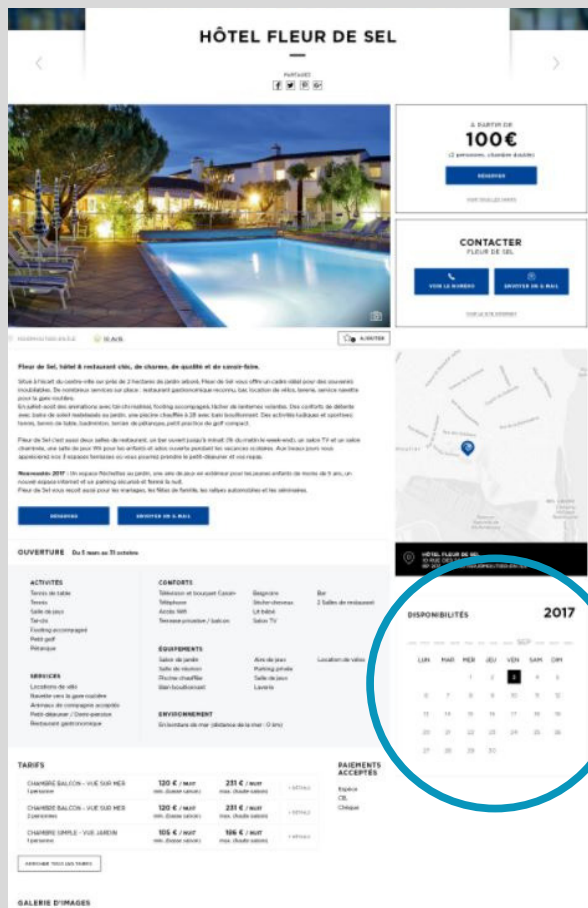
HÔTEL FLEUR DE SEL

PARTAGEZ

À PARTIR DE
100€
(2 personnes, chambre double)

RÉSERVER

CONTACTER
FLEUR DE SEL

VOIR LE NUMÉRO

ENVOYER UN E-MAIL

Fleur de Sel, hôtel & restaurant chic, de charme, de qualité et de savoir-faire.

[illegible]

RÉSERVER

ENVOYER UN E-MAIL

OUVERTURE Du 5 mars au 31 octobre

ACTIVITÉS
Tennis de table
Tennis
Salle de jeux
Sur site
Footing accompagné
Petit golf
Pétanque

CONFORTS
Télévision et bouquet Canal+
Téléphone
Accès Wifi
Terrasse privative / balcon
Baignoire
Sèche-cheveux
Lit bébé
Salon TV
Bar
2 Salles de restaurant

SERVICES
Locations de vélo
Navette vers la gare routière
Animaux de compagnie acceptés
Petit-déjeuner / Demi-pension
Restaurant gastronomique

ÉQUIPEMENTS
Salon de jardin
Salle de réunion
Piscine chauffée
Bain bouillonnant
Aire de jeux
Parking privé
Salle de jeux
Laverie
Location de vélos

ENVIRONNEMENT
En bordure de mer (distance de la mer : 0 km)

HÔTEL FLEUR DE SEL

DISPONIBILITÉS 2017

SEP

| LUN | MAR | MER | JEU | VEN | SAM | DIM |
|---|---|---|---|---|---|---|
| | | | | 1 | 2 | 3 |
| 4 | 5 | 6 | 7 | 8 | 9 | 10 |
| 11 | 12 | 13 | 14 | 15 | 16 | 17 |
| 18 | 19 | 20 | 21 | 22 | 23 | 24 |
| 25 | 26 | 27 | 28 | 29 | 30 | |

TARIFS

| CHAMBRE BALCON - VUE SUR MER 1 personne | 120 € / NUIT | 231 € / NUIT | + DÉTAILS |
|---|---|---|---|
| CHAMBRE BALCON - VUE SUR MER 2 personnes | 120 € / NUIT | 231 € / NUIT | + DÉTAILS |
| CHAMBRE SIMPLE - VUE JARDIN 1 personne | 105 € / NUIT | 166 € / NUIT | + DÉTAILS |

AFFICHER TOUS LES TARIFS

PAIEMENTS ACCEPTÉS
Espèce
CB
Chèque

GALERIE D'IMAGES